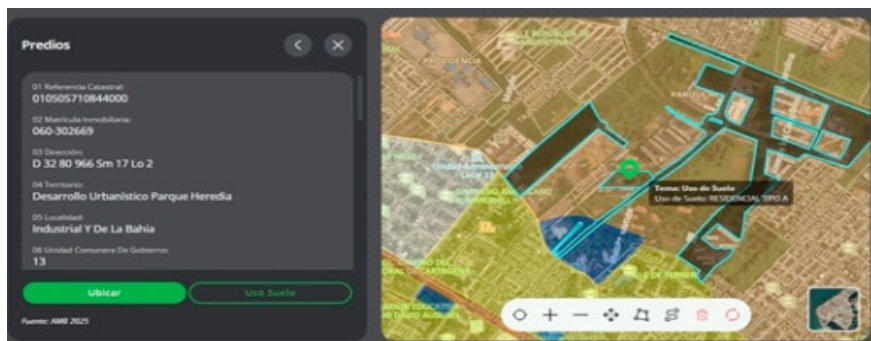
Predios

01 Referencia Catastral:
010505710844000

02 Matrícula Inmobiliaria:
060-302669

03 Dirección:
D 32 80 966 Sm 17 Lo 2

04 Territorio:
Desarrollo Urbanístico Parque Heredia

05 Localidad:
Industrial Y De La Bahia

06 Unidad Comunera De Gobierno:
13

Ubicar
Uso Suelo

Fuente: AMB 2025

PROVIDENCIA
PARQUE
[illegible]
Tema: Uso de Suelo
Uso de Suelo: RESIDENCIAL TIPO A
CARTAGENA
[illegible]